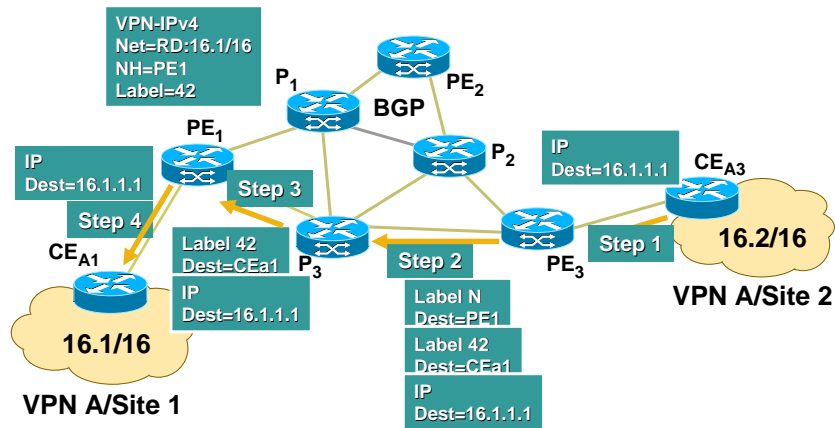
VPN-IPv4
Net=RD:16.1/16
NH=PE1
Label=42

$P_1$

$PE_2$

BGP

$PE_1$

$P_2$

IP
Dest=16.1.1.1

IP
Dest=16.1.1.1

$CE_{A3}$

Step 3

Step 4

$CE_{A1}$

Label 42
Dest=CEa1

$P_3$

Step 2

$PE_3$

Step 1

16.2/16

IP
Dest=16.1.1.1

VPN A/Site 2

16.1/16

Label N
Dest=PE1

Label 42
Dest=CEa1

IP
Dest=16.1.1.1

VPN A/Site 1